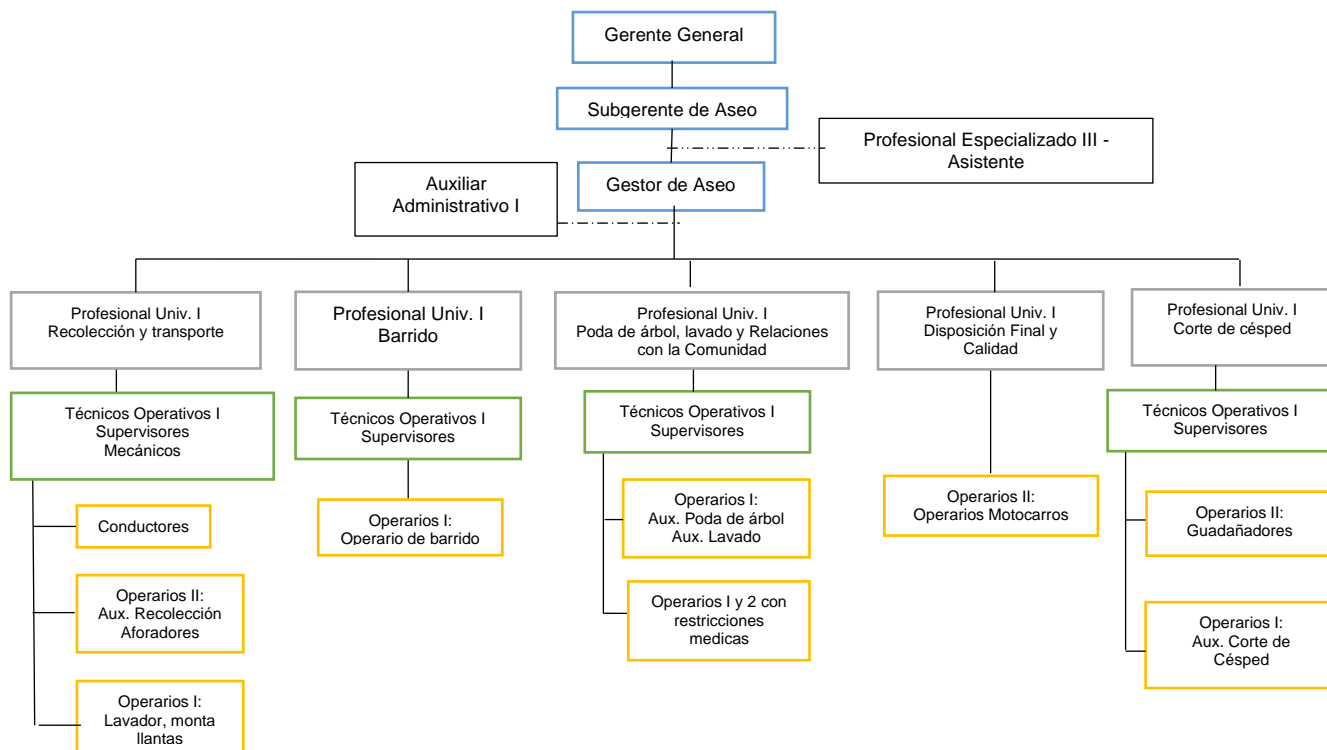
Gerente General

Subgerente de Aseo

Profesional Especializado III - Asistente

Auxiliar Administrativo I

Gestor de Aseo

Profesional Univ. I
Recolección y transporte

Profesional Univ. I
Barrido

Profesional Univ. I
Poda de árbol, lavado y Relaciones con la Comunidad

Profesional Univ. I
Disposición Final y Calidad

Profesional Univ. I
Corte de césped

Técnicos Operativos I
Supervisores
Mecánicos

Técnicos Operativos I
Supervisores

Técnicos Operativos I
Supervisores

Técnicos Operativos I
Supervisores

Conductores

Operarios II:
Aux. Recolección
Aforadores

Operarios I:
Lavador, monta llantas

Operarios I:
Operario de barrido

Operarios I:
Aux. Poda de árbol
Aux. Lavado

Operarios I y 2 con restricciones medicas

Operarios II:
Operarios Motocarros

Operarios II:
Guadañadores

Operarios I:
Aux. Corte de Césped